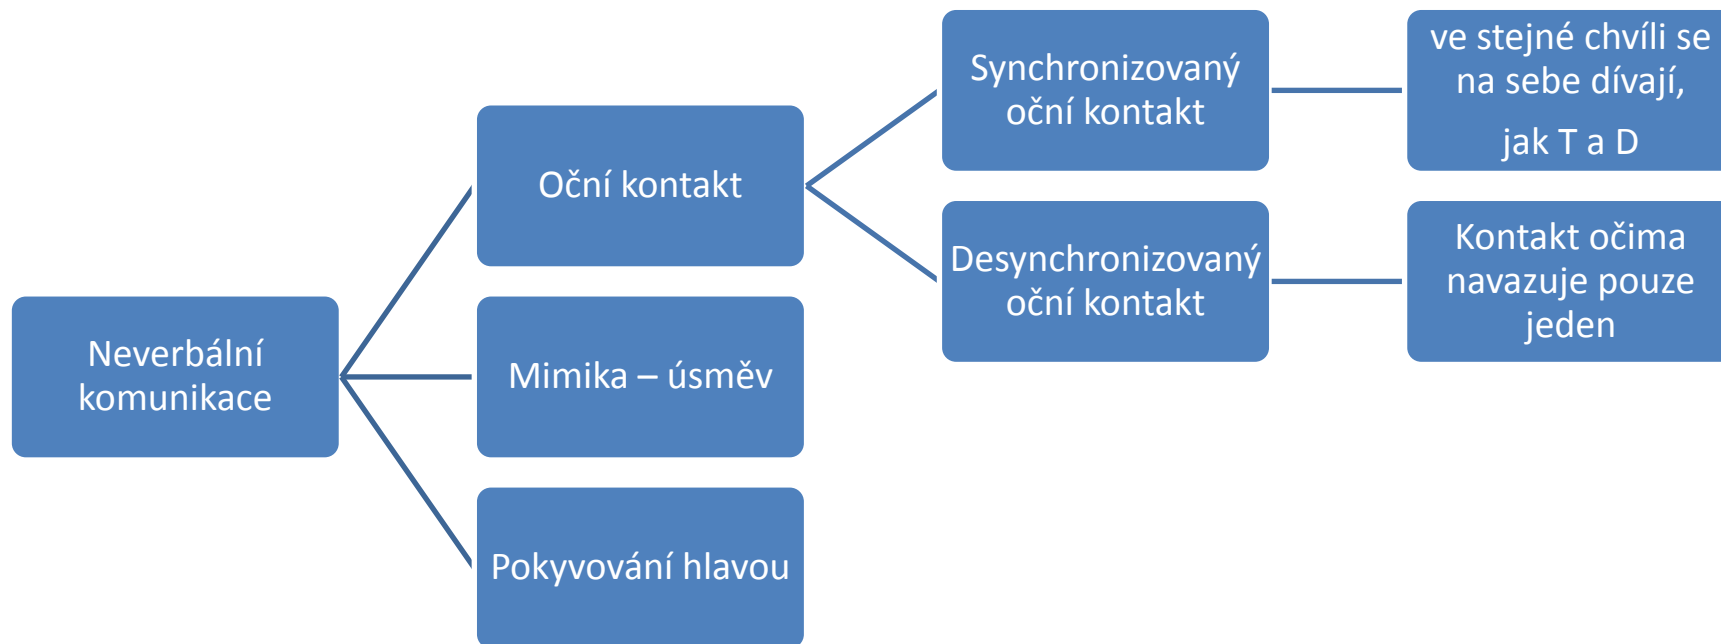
Neverbální komunikace

Oční kontakt

Mimika – úsměv

Pokyvování hlavou

Synchronizovaný oční kontakt

Desynchronizovaný oční kontakt

ve stejné chvíli se na sebe dívají,

jak T a D

Kontakt očima navazuje pouze jeden